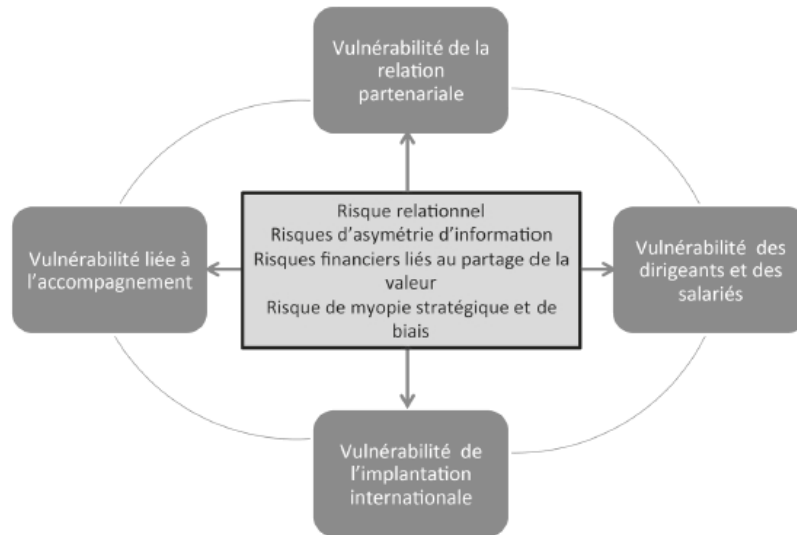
Vulnérabilité de la relation partenariale

Vulnérabilité liée à l'accompagnement

Risque relationnel
Risques d'asymétrie d'information
Risques financiers liés au partage de la valeur
Risque de myopie stratégique et de biais

Vulnérabilité des dirigeants et des salariés

Vulnérabilité de l'implantation internationale